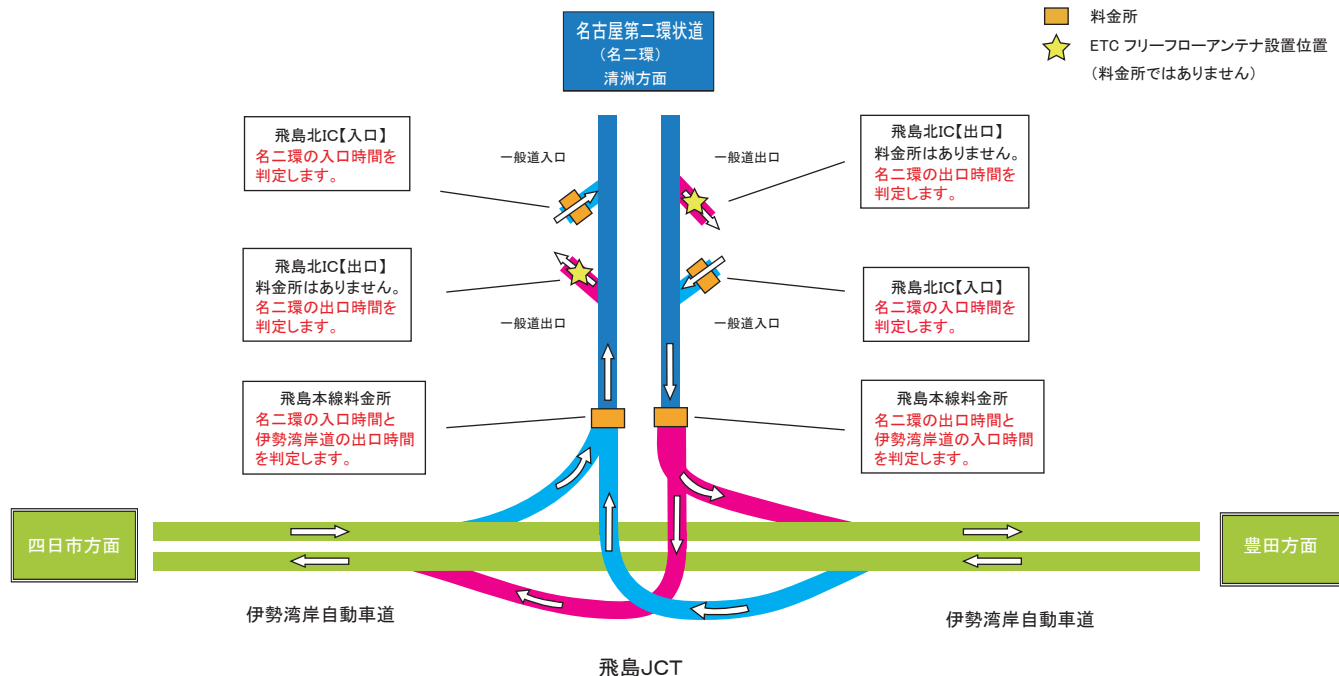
名古屋第二環状道
（名二環）
清洲方面

料金所
ETC フリーフローアンテナ設置位置
（料金所ではありません）

飛島北IC【入口】
名二環の入口時間を判定します。

一般道入口

一般道出口

飛島北IC【出口】
料金所はありません。
名二環の出口時間を判定します。

飛島北IC【出口】
料金所はありません。
名二環の出口時間を判定します。

一般道出口

一般道入口

飛島北IC【入口】
名二環の入口時間を判定します。

飛島本線料金所
名二環の入口時間と伊勢湾岸道の出口時間を判定します。

飛島本線料金所
名二環の出口時間と伊勢湾岸道の入口時間を判定します。

四日市方面

豊田方面

伊勢湾岸自動車道

伊勢湾岸自動車道

飛島JCT